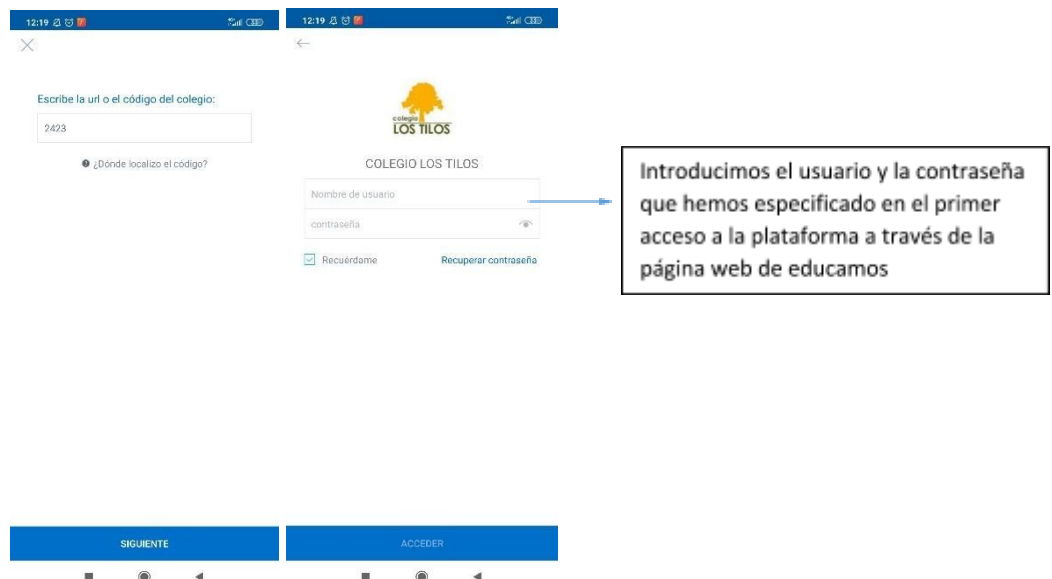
12:19

Escribe la url o el código del colegio:

2423

¿Dónde localizo el código?

SIGUIENTE

12:19

colegio LOS TILOS

COLEGIO LOS TILOS

Nombre de usuario

contraseña

Recuérdame

Recuperar contraseña

ACCEDER

Introducimos el usuario y la contraseña que hemos especificado en el primer acceso a la plataforma a través de la página web de educamos